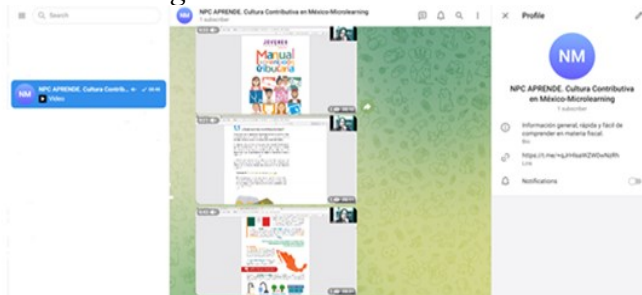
Search

NM NPC APRENDE. Cultura Contributiva
Video

NM NPC APRENDE. Cultura Contributiva en México-Microlearning
1 subscriber

JÓVENES
Manual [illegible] Tributaria

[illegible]

Profile

NM

NPC APRENDE. Cultura Contributiva en México-Microlearning
1 subscriber

Información general, rápida y fácil de comprender en materia fiscal.
Bio

https://t.me/+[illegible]
Link

Notifications